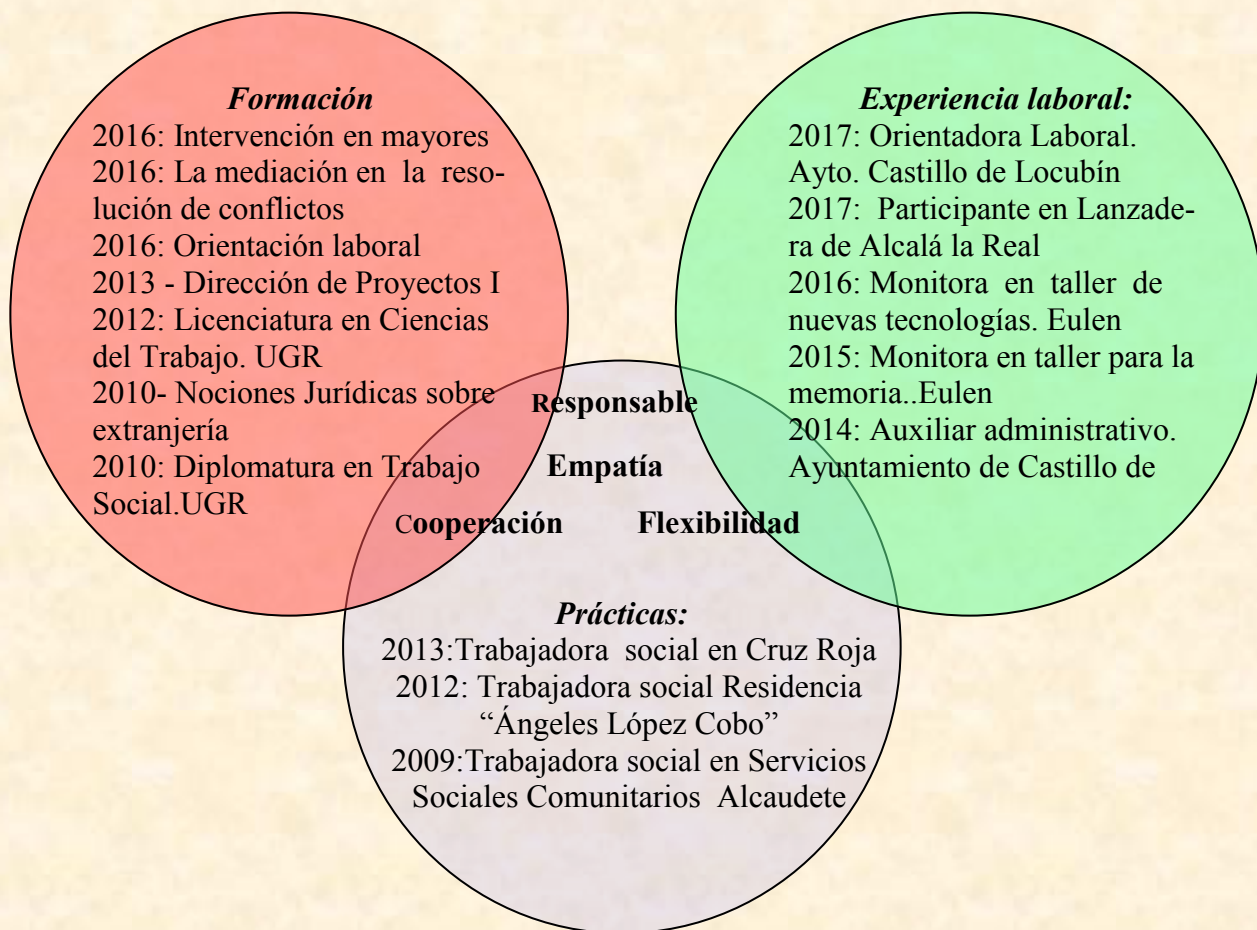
*Formación*
2016: Intervención en mayores
2016: La mediación en la resolución de conflictos
2016: Orientación laboral
2013 - Dirección de Proyectos I
2012: Licenciatura en Ciencias del Trabajo. UGR
2010- Nociones Jurídicas sobre extranjería
2010: Diplomatura en Trabajo Social.UGR

*Experiencia laboral:*
2017: Orientadora Laboral. Ayto. Castillo de Locubín
2017: Participante en Lanzadera de Alcalá la Real
2016: Monitora en taller de nuevas tecnologías. Eulen
2015: Monitora en taller para la memoria..Eulen
2014: Auxiliar administrativo. Ayuntamiento de Castillo de

**Responsable**

**Empatía**

**Cooperación** **Flexibilidad**

*Prácticas:*
2013:Trabajadora social en Cruz Roja
2012: Trabajadora social Residencia "Ángeles López Cobo"
2009:Trabajadora social en Servicios Sociales Comunitarios Alcaudete